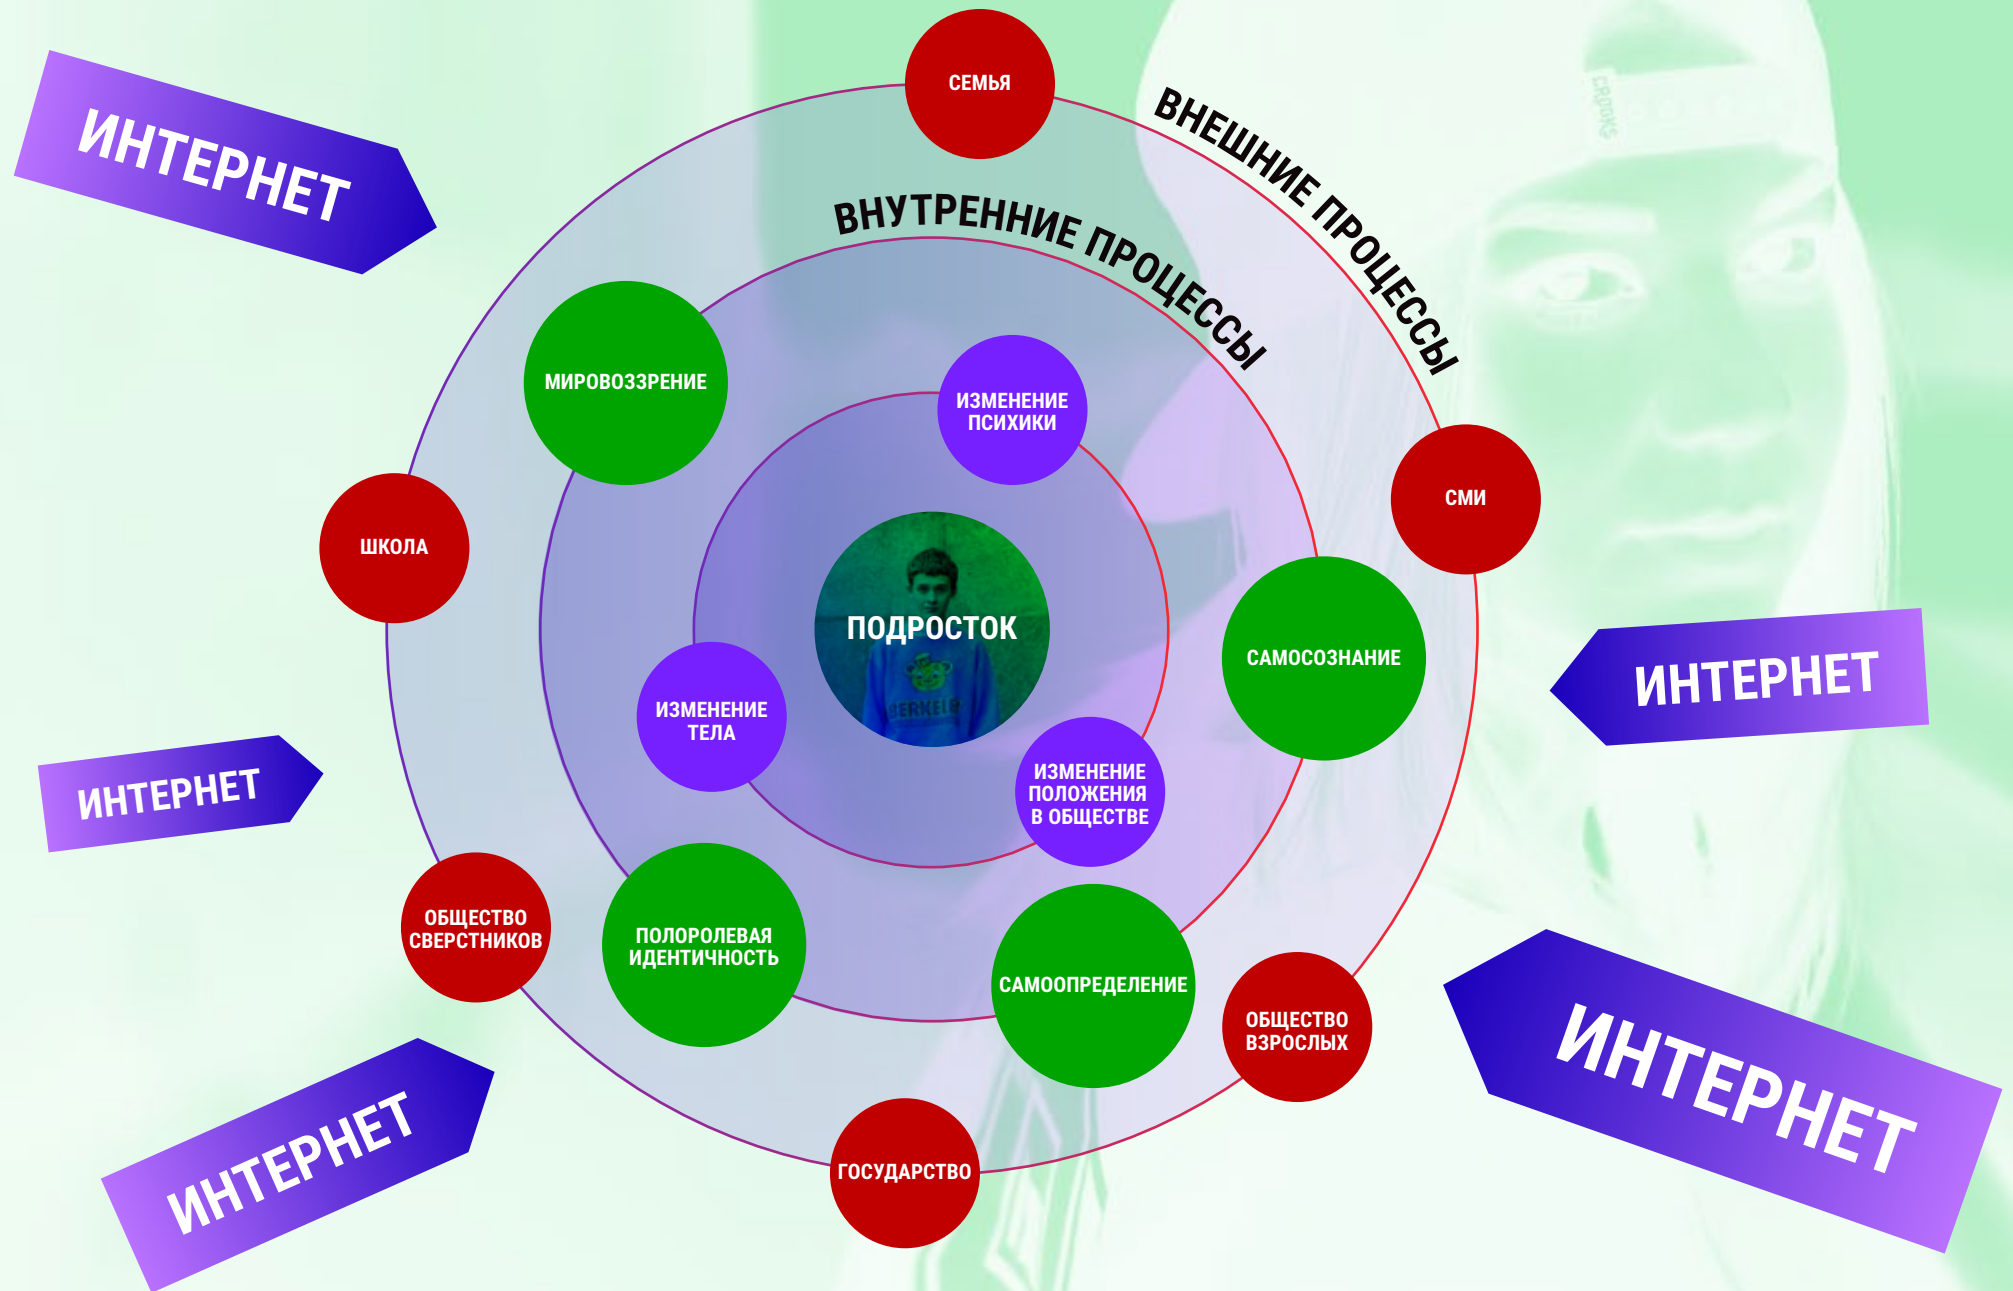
ИНТЕРНЕТ

СЕМЬЯ

ВНЕШНИЕ ПРОЦЕССЫ

ВНУТРЕННИЕ ПРОЦЕССЫ

МИРОВОЗЗРЕНИЕ

ИЗМЕНЕНИЕ ПСИХИКИ

ШКОЛА

СМИ

ПОДРОСТОК

САМОСОЗНАНИЕ

ИНТЕРНЕТ

ИЗМЕНЕНИЕ ТЕЛА

ИНТЕРНЕТ

ИЗМЕНЕНИЕ ПОЛОЖЕНИЯ В ОБЩЕСТВЕ

ОБЩЕСТВО СВЕРСТНИКОВ

ПОЛОРОЛЕВАЯ ИДЕНТИЧНОСТЬ

САМООПРЕДЕЛЕНИЕ

ОБЩЕСТВО ВЗРОСЛЫХ

ИНТЕРНЕТ

ИНТЕРНЕТ

ГОСУДАРСТВО